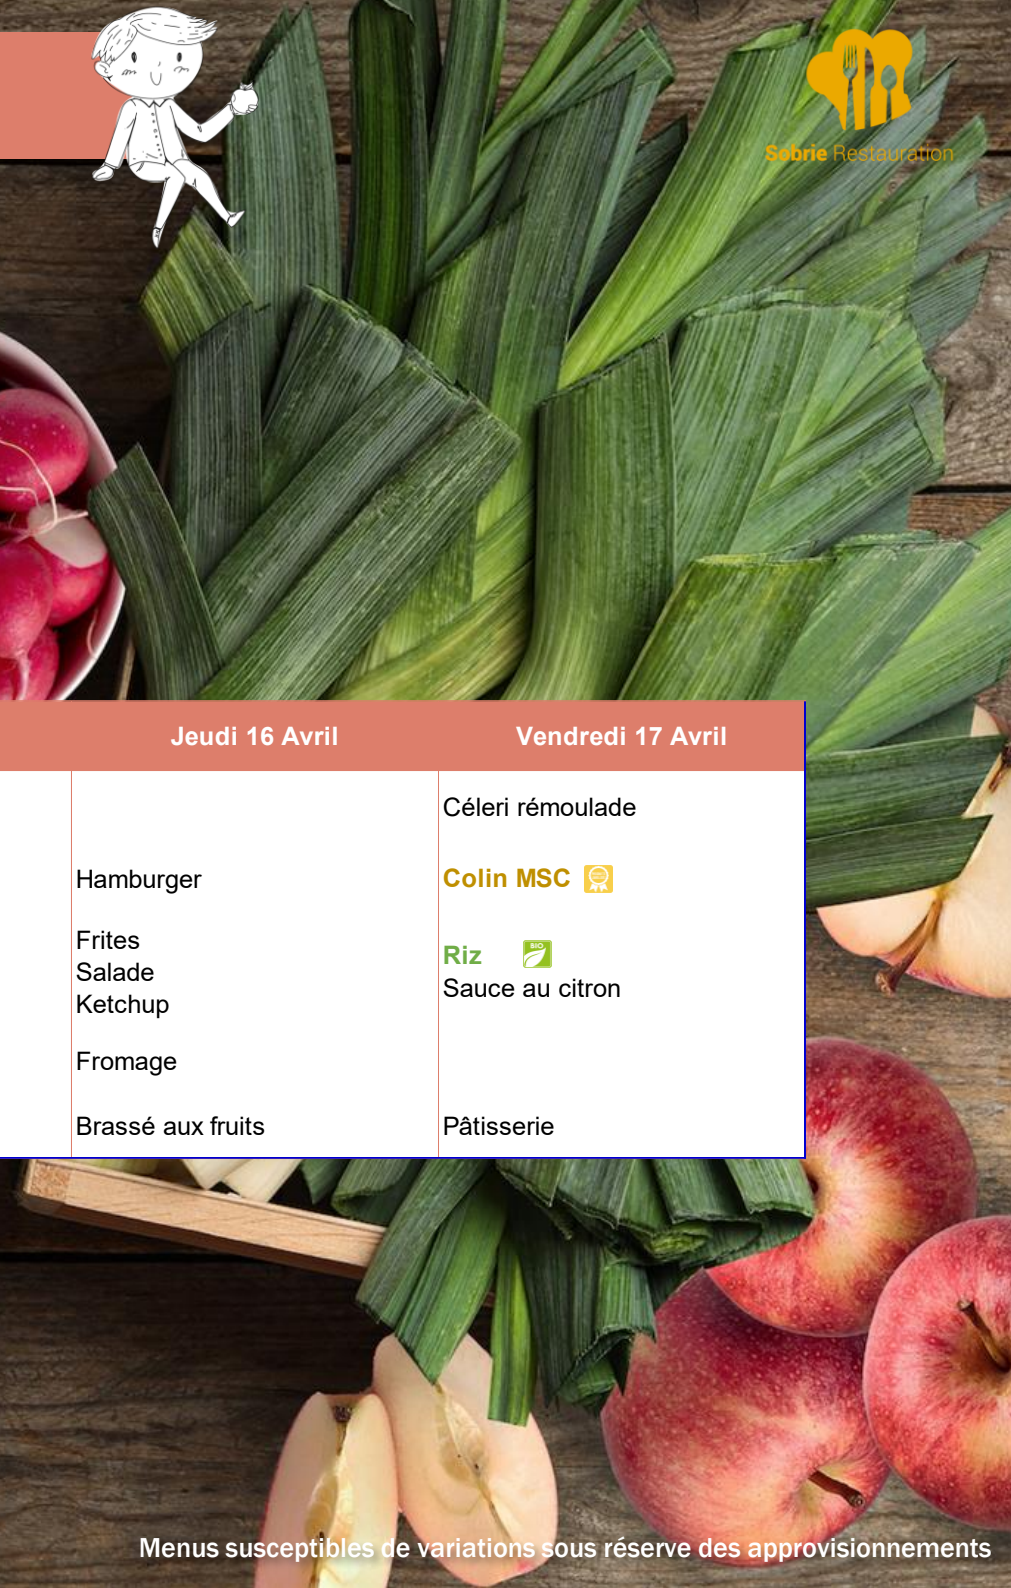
Sobrie Restauration

| Jeudi 16 Avril | Vendredi 17 Avril |
|---|---|
|  | Céleri rémoulade |
| Hamburger | Colin MSC |
| Frites<br>Salade<br>Ketchup | Riz BIO<br>Sauce au citron |
| Fromage |  |
| Brassé aux fruits | Pâtisserie |

Menus susceptibles de variations sous réserve des approvisionnements